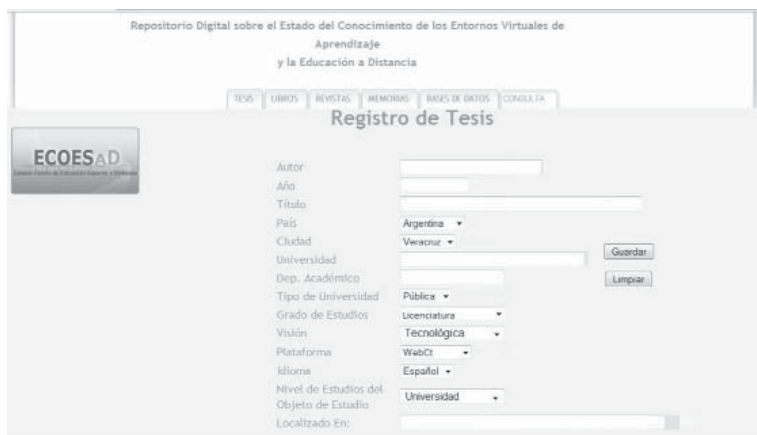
Repositorio Digital sobre el Estado del Conocimiento de los Entornos Virtuales de Aprendizaje y la Educación a Distancia

TESIS | LIBROS | REVISTAS | MEMORIAS | BASES DE DATOS | CONSULTA

Registro de Tesis

ECOESAD
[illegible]

Autor
Año
Título
País Argentina
Ciudad Veracruz
Universidad
Dep. Académico
Tipo de Universidad Pública
Grado de Estudios Licenciatura
Visión Tecnológica
Plataforma WebCt
Idioma Español
Nivel de Estudios del Objeto de Estudio Universidad
Localizado En:

Guardar
Limpiar